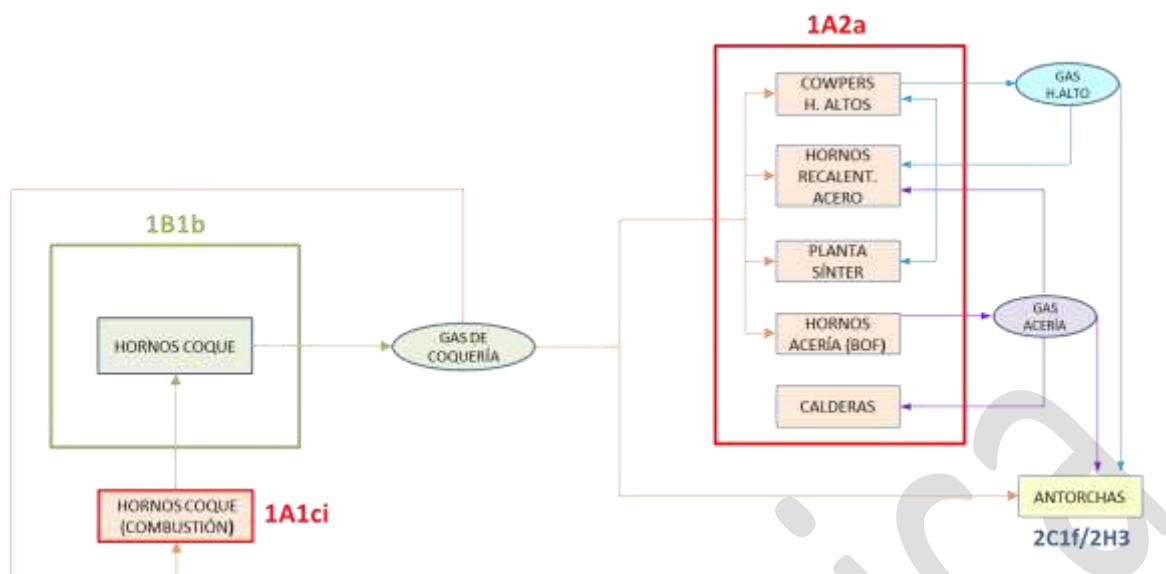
1A2a

COWPERS H. ALTOS

GAS H.ALTO

HORNOS RECALENT. ACERO

1B1b

PLANTA SÍNTER

HORNOS COQUE

GAS DE COQUERÍA

HORNOS ACERÍA (BOF)

GAS ACERÍA

CALDERAS

HORNOS COQUE (COMBUSTIÓN)

1A1ci

ANTORCHAS

2C1f/2H3